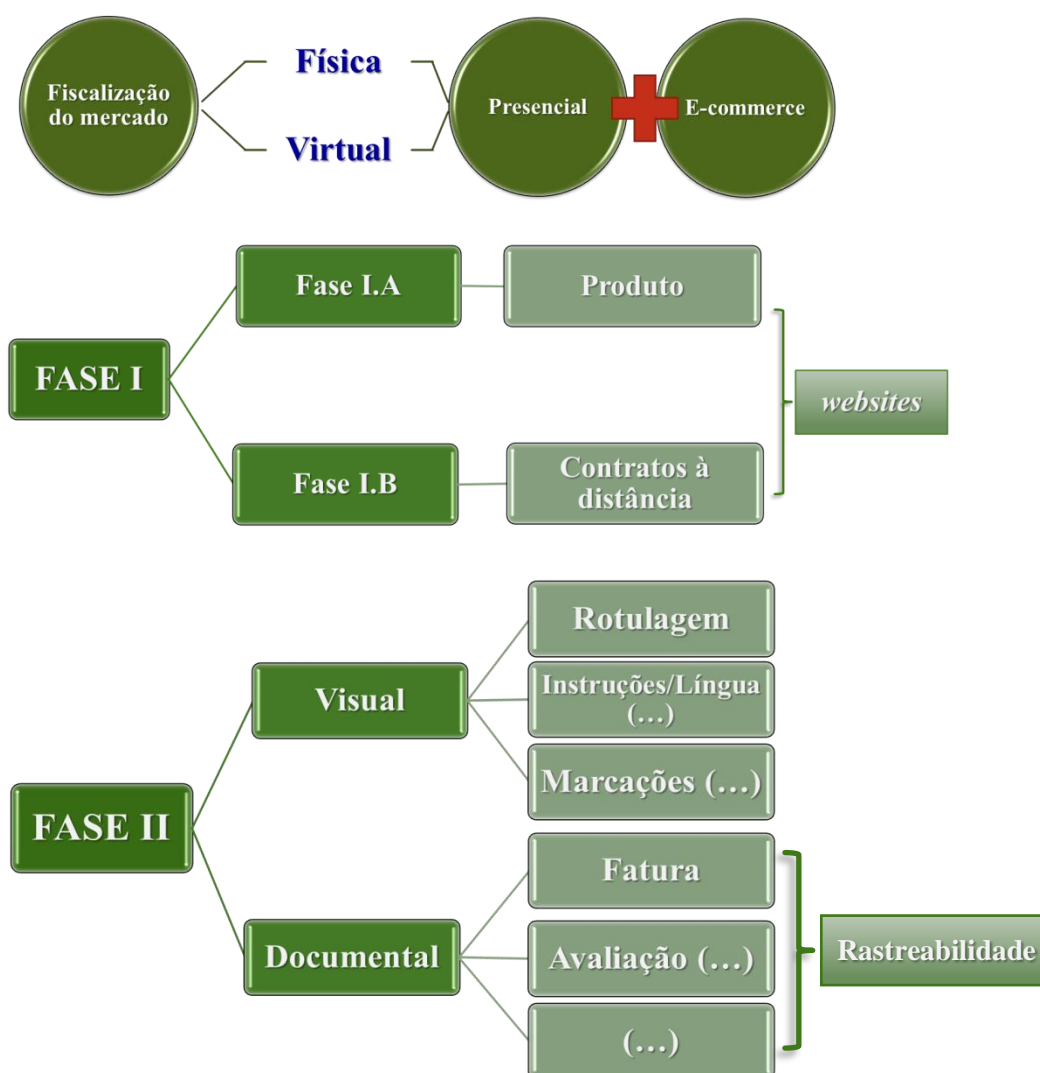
Fiscalização do mercado

Física

Virtual

Presencial

E-commerce

FASE I

Fase I.A

Produto

Fase I.B

Contratos à distância

websites

FASE II

Visual

Rotulagem

Instruções/Língua (…)

Marcações (…)

Documental

Fatura

Avaliação (…)

(…)

Rastreabilidade